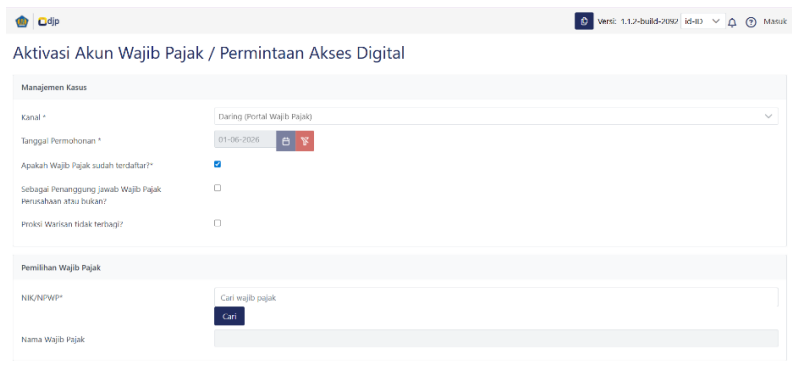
djp

Versi: 1.1.2-build-2092 id-ID Masuk

Aktivasi Akun Wajib Pajak / Permintaan Akses Digital

Manajemen Kasus

Kanal * Daring (Portal Wajib Pajak)

Tanggal Permohonan * 01-06-2026

Apakah Wajib Pajak sudah terdaftar?*

Sebagai Penanggung Jawab Wajib Pajak Perusahaan atau bukan?

Proksi Warisan tidak terbagi?

Pemilihan Wajib Pajak

NIK/NPWP* Cari wajib pajak

Cari

Nama Wajib Pajak